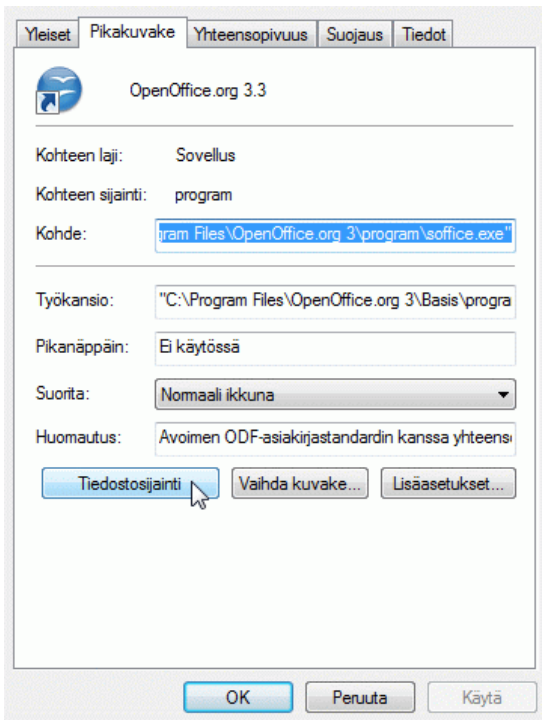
Yleiset Pikakuvake Yhteensopivuus Suojaus Tiedot

OpenOffice.org 3.3

Kohteen laji: Sovellus

Kohteen sijainti: program

Kohde: gram Files\OpenOffice.org 3\program\soffice.exe"

Työkansio: "C:\Program Files\OpenOffice.org 3\Basis\progra

Pikanäppäin: Ei käytössä

Suorita: Normaali ikkuna

Huomautus: Avoimen ODF-asiakirjastandardin kanssa yhteens

Tiedostosijainti Vaihda kuvake... Lisäasetukset...

OK Peruuta Käytä